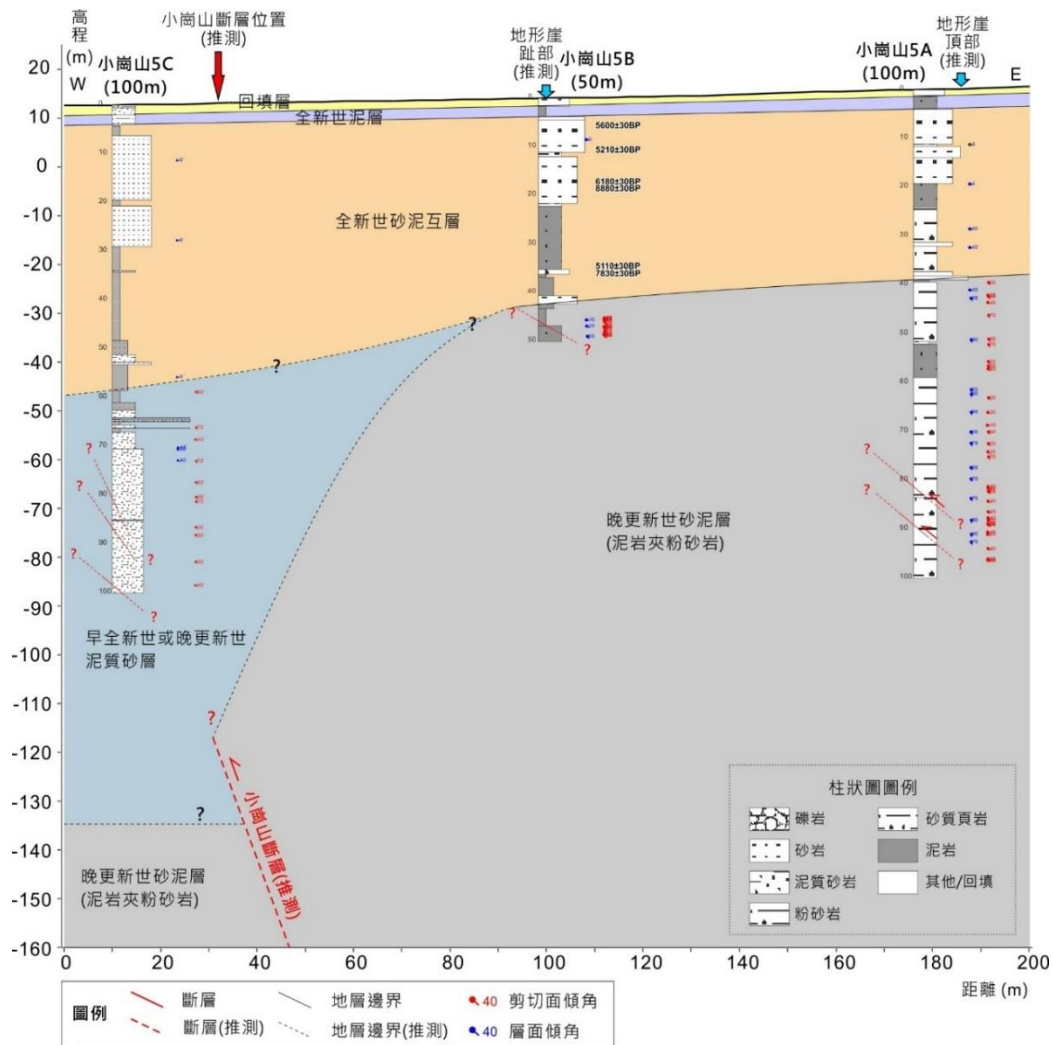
高程 (m)
W
小崗山斷層位置 (推測)
小崗山5C (100m)
地形崖趾部 (推測)
小崗山5B (50m)
小崗山5A (100m)
地形崖頂部 (推測)
E

20
10
0
-10
-20
-30
-40
-50
-60
-70
-80
-90
-100
-110
-120
-130
-140
-150
-160

回填層
全新世泥層
全新世砂泥互層
5600±30BP
5210±30BP
6180±30BP
8880±30BP
5110±30BP
7830±30BP

?
?
?
?
?
?
?
?
?

早全新世或晚更新世泥質砂層
晚更新世砂泥層 (泥岩夾粉砂岩)
晚更新世砂泥層 (泥岩夾粉砂岩)
小崗山斷層(推測)

柱狀圖圖例
礫岩
砂質頁岩
砂岩
泥岩
泥質砂岩
其他/回填
粉砂岩

0
20
40
60
80
100
120
140
160
180
200
距離 (m)

圖例
斷層
斷層(推測)
地層邊界
地層邊界(推測)
40 剪切面傾角
40 層面傾角